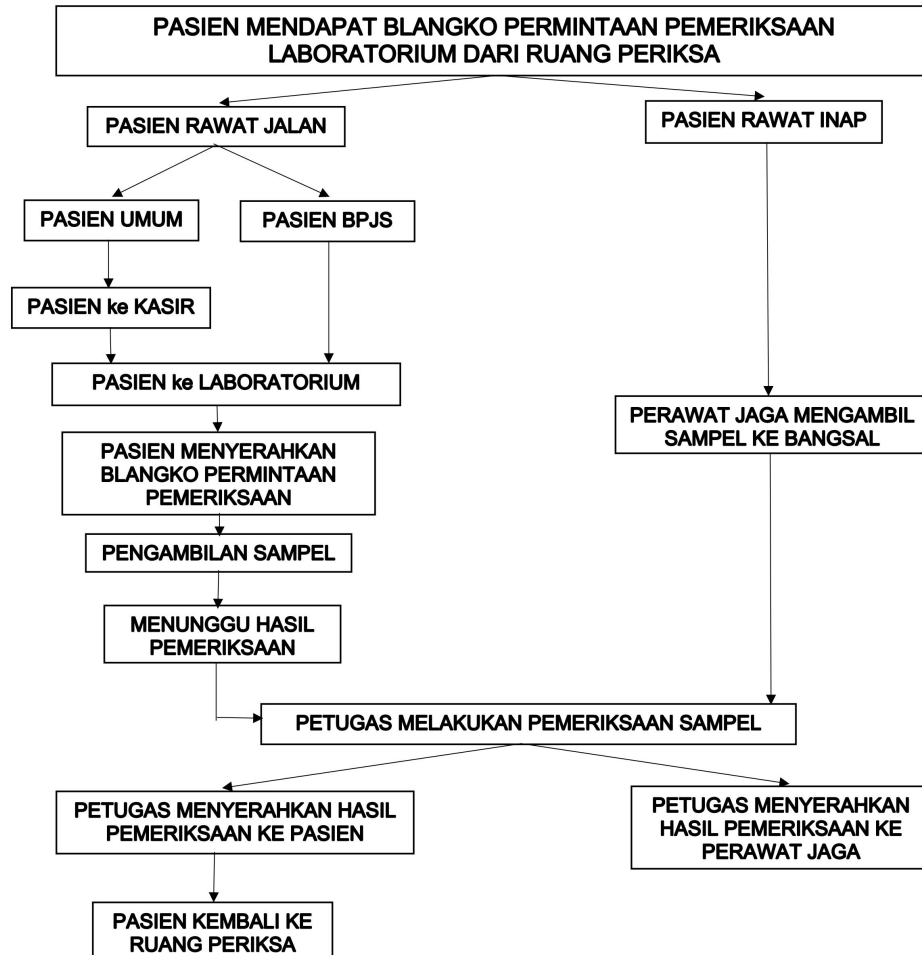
PASIEN MENDAPAT BLANGKO PERMINTAAN PEMERIKSAAN LABORATORIUM DARI RUANG PERIKSA

PASIEN RAWAT JALAN

PASIEN RAWAT INAP

PASIEN UMUM

PASIEN BPJS

PASIEN ke KASIR

PASIEN ke LABORATORIUM

PASIEN MENYERAHKAN BLANGKO PERMINTAAN PEMERIKSAAN

PENGAMBILAN SAMPEL

MENUNGGU HASIL PEMERIKSAAN

PERAWAT JAGA MENGAMBIL SAMPEL KE BANGSAL

PETUGAS MELAKUKAN PEMERIKSAAN SAMPEL

PETUGAS MENYERAHKAN HASIL PEMERIKSAAN KE PASIEN

PETUGAS MENYERAHKAN HASIL PEMERIKSAAN KE PERAWAT JAGA

PASIEN KEMBALI KE RUANG PERIKSA